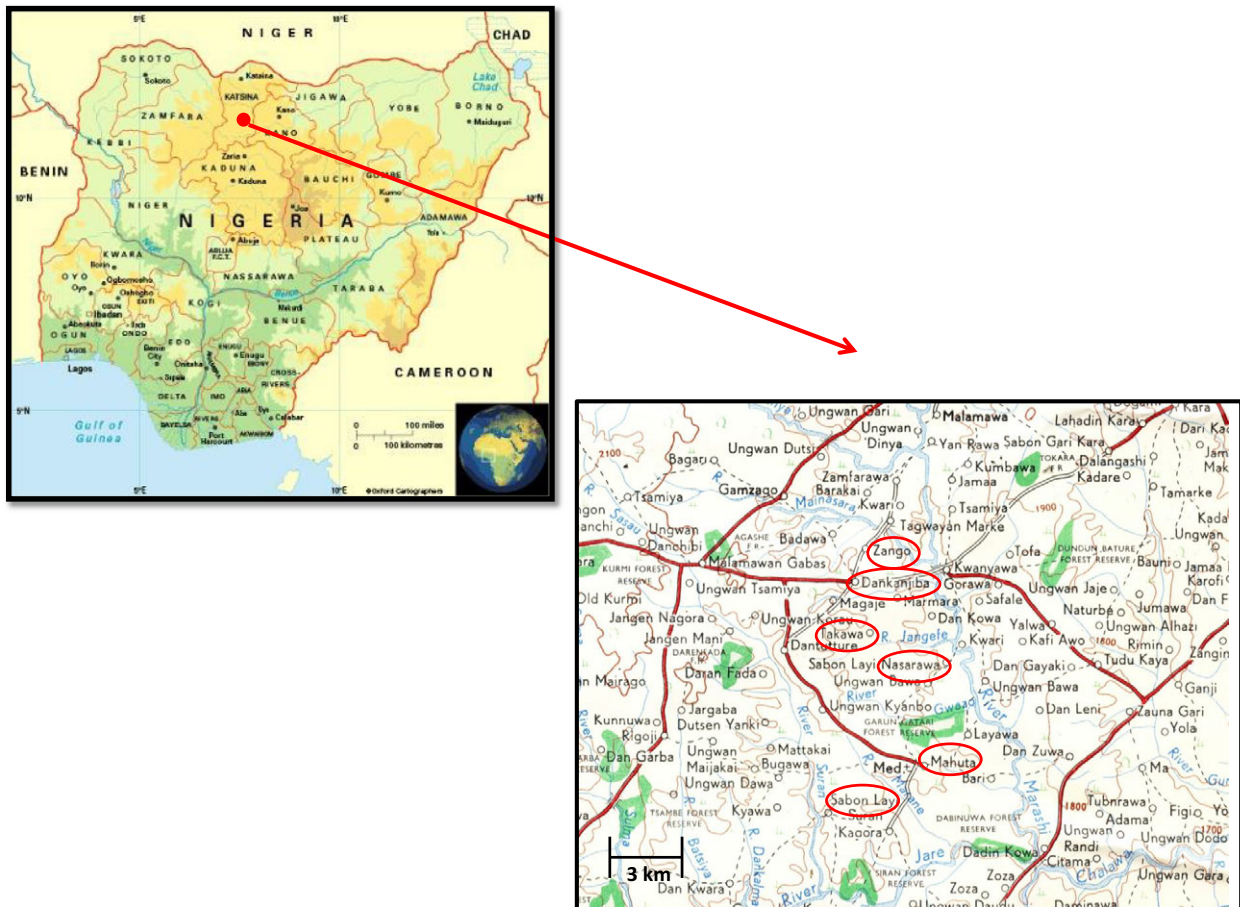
5°E 10°E NIGER CHAD SOKOTO Sokoto Katsina KATSINA JIGAWA Lake Chad YOBE BORNO Maiduguri ZAMFARA KANO Kano KEBBI BENIN Zaria KADUNA Kaduna BAUCHI GOMBE Kumo 10°N NIGER Jos NIGERIA ADAMAWA PLATEAU Yola ABUJA F.C.T. Abuja KWARA Ilorin NASSARAWA OYO Oyo Ogbomosho EKITI OSUN Ibadan OGUN Abeokuta ONDO Benin KOGI TARABA BENUE Makurdi Lagos LAGOS EDO ENUGU Enugu EBONYI Onitsha CROSS RIVERS Sapele DELTA ANAMBRA IMO ABIA Aba Uyo Calabar AKWA IBOM BAYELSA RIVERS Port Harcourt CAMEROON 5°N Gulf of Guinea 100 miles 100 kilometres 5°E 10°E Oxford Cartographers

Ungwan Gari Malamawa Lahadin Kara Kara Dari Ka Ungwan Dinya Yan Rawa Sabon Gari Kara Ja Bagari Ungwan Dutsi Kumbawa TOKARA F.R. Dalangashi Mak 2100 Zamfarawa Jamaa Kadare Gamzago Barakai Tsamiya Tamarke Tsamiya Mainasara Kwari Marke 1900 Kada gon Tagwayan anchi Ungwan Sasau Ungwan Danchibi AGASHE F.R. Badawa Zango Tofa DUNDUN BATURE FOREST RESERVE Bauni Jamaa Malamawan Gabas Kwanyawa Karofi KURMI FOREST RESERVE Dankanjiba Gorawa Ungwan Jaje Dan F Old Kurmi Ungwan Tsamiya Magaje Marmara Safale Naturbe Jumawa Jangen Nagora Ungwan Koray Dan Kowa Yalwa Ungwan Alhazi Jangen Mani Takawa R. Jangefe Kwari Kafi Awo 1800 Rimin Zangin DARENKADA Dantature Dan Gayaki Tudu Kaya Sabon Layi Nasarawa Daran Fada n Mairago Ungwan Bawa River Ungwan Bawa Ganji Jargaba Ungwan Kyanbo Gwaad River Dan Leni Zauna Gari Kunnuwa Dutsen Yanki GARUN GATARI FOREST RESERVE Layawa Yola Rigoji Ungwan Mattakai Dan Zuwa River Dan Garba Maijakai Bugawa Med Mahuta Bari Ma RBA RESERVE Ungwan Dawa Gu Sabon Layi Suran Tubnrawa Figio Yo Kyawa Marashi 1800 Adama 1700 TSAMBE FOREST RESERVE Kagora DABINUWA FOREST RESERVE Ungwan Ungwan Dodo Sulma Batsiya R. Dankalma Jare Dadin Kowa Randi Citama 3 km Ungwan Gara Dan Kwara River SIRAN FOREST RESERVE Zoza Zoza Chalawa